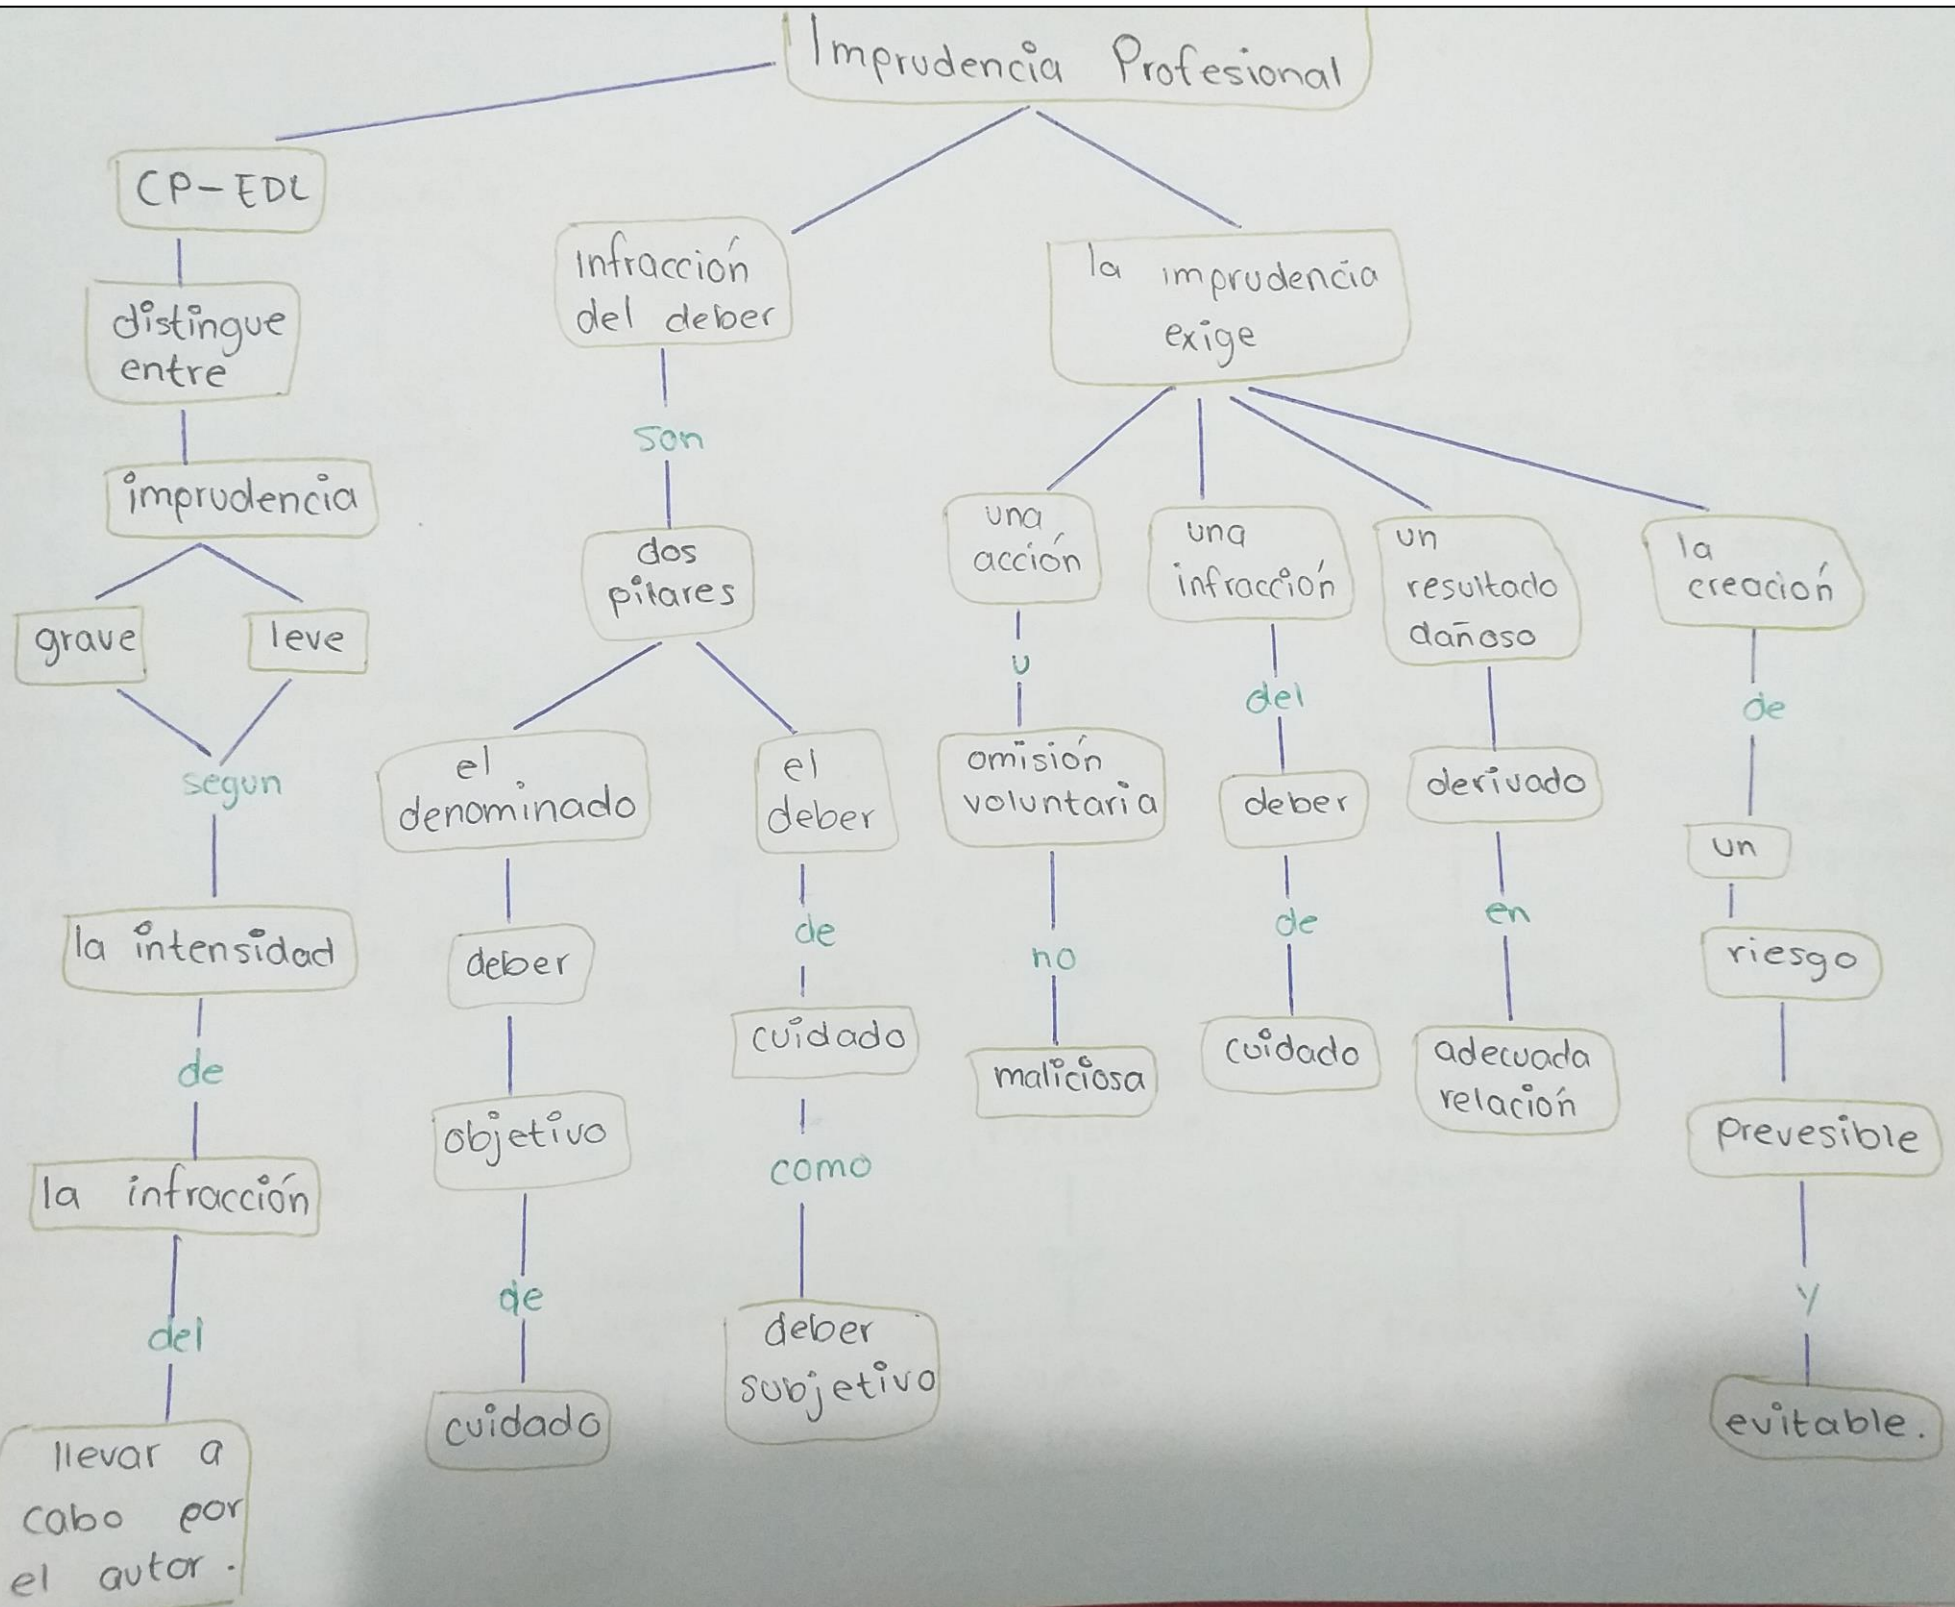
Imprudencia Profesional

CP-EDL

distingue entre

imprudencia

grave

leve

segun

la intensidad

de

la infracción

del

llevar a cabo por el autor.

Infracción del deber

son

dos pilares

el denominado

deber

objetivo

de

cuidado

el deber

de

cuidado

como

deber subjetivo

la imprudencia exige

una acción

u

omisión voluntaria

no

maliciosa

una infracción

del

deber

de

cuidado

un resultado dañoso

derivado

en

adecuada relación

la creación

de

un

riesgo

prevesible

y

evitable.